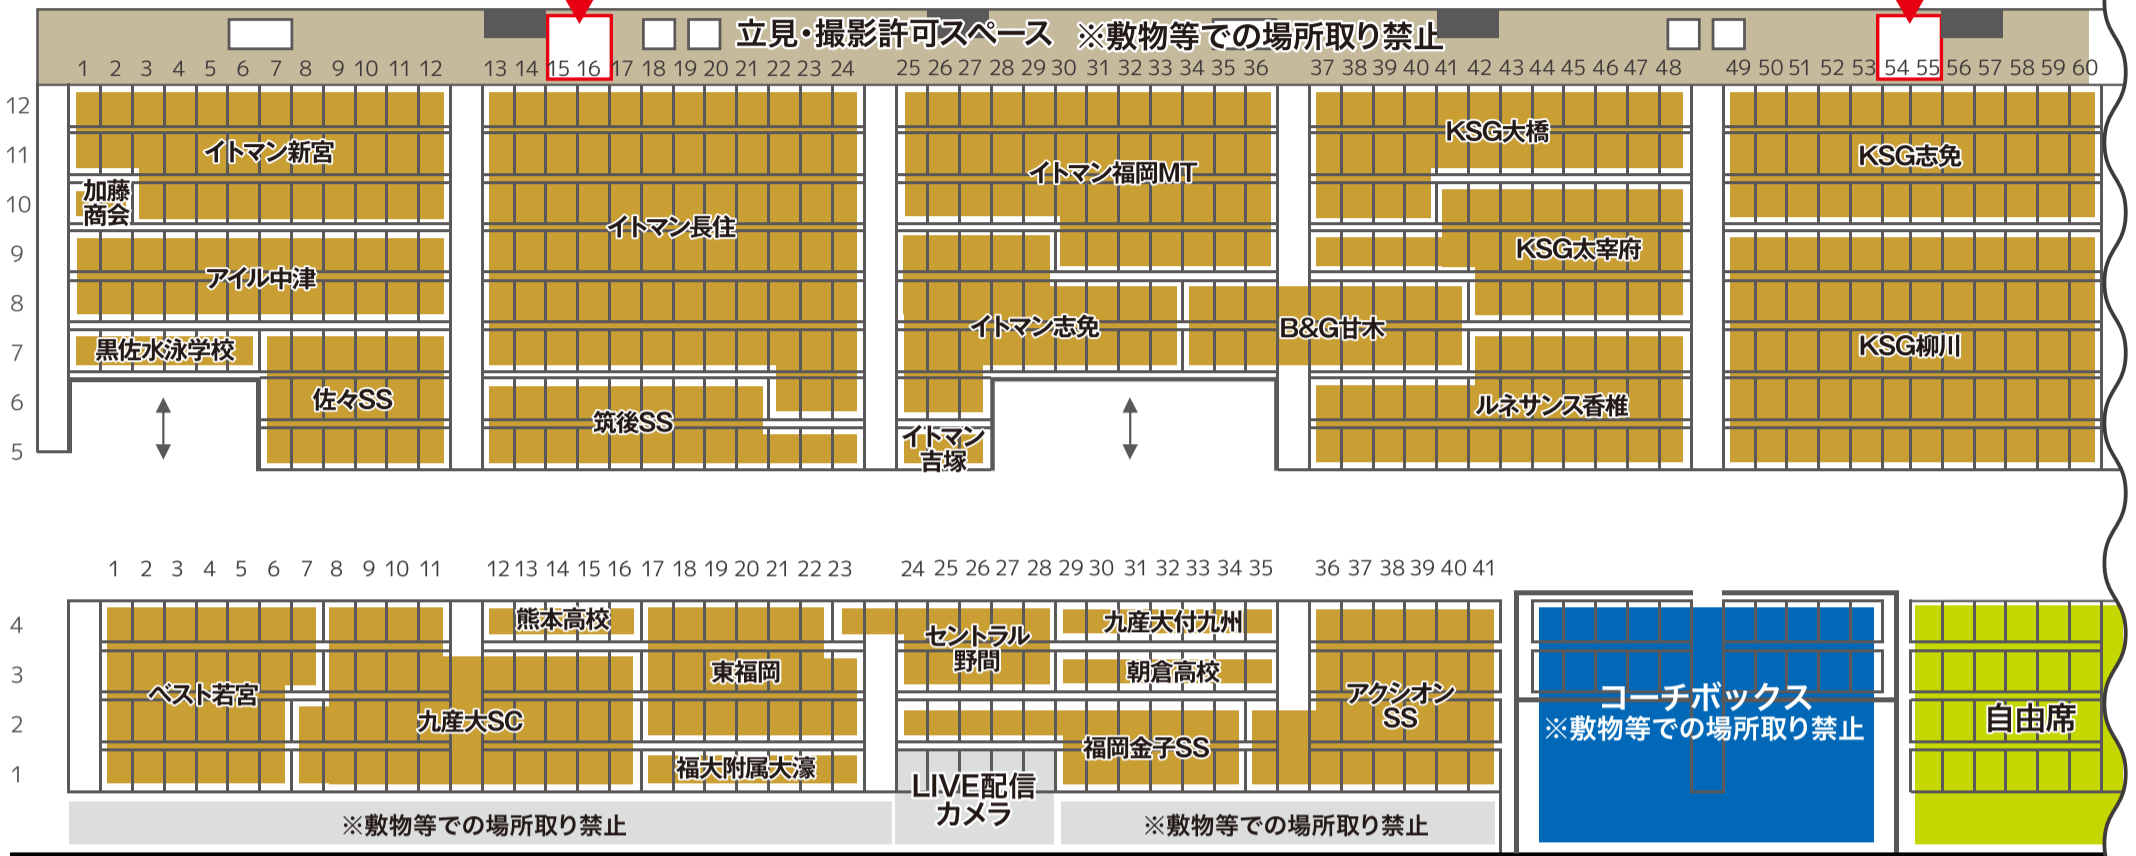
立見・撮影許可スペース ※敷物等での場所取り禁止

1 2 3 4 5 6 7 8 9 10 11 12 13 14 15 16 17 18 19 20 21 22 23 24 25 26 27 28 29 30 31 32 33 34 35 36 37 38 39 40 41 42 43 44 45 46 47 48 49 50 51 52 53 54 55 56 57 58 59 60

12
11
10
9
8
7
6
5

イトマン新宮
加藤商会
アイル中津
黒佐水泳学校
佐々SS
イトマン長住
筑後SS
イトマン福岡MT
イトマン志免
イトマン吉塚
B&G甘木
KSG大橋
KSG太宰府
ルネサンス香椎
KSG志免
KSG柳川

1 2 3 4 5 6 7 8 9 10 11 12 13 14 15 16 17 18 19 20 21 22 23 24 25 26 27 28 29 30 31 32 33 34 35 36 37 38 39 40 41

4
3
2
1

ベスト若宮
熊本高校
九産大SC
東福岡
福大附属大濠
セントラル野間
九産大付九州
朝倉高校
福岡金子SS
アクシオンSS
LIVE配信カメラ
コーチボックス
※敷物等での場所取り禁止
自由席
※敷物等での場所取り禁止
※敷物等での場所取り禁止